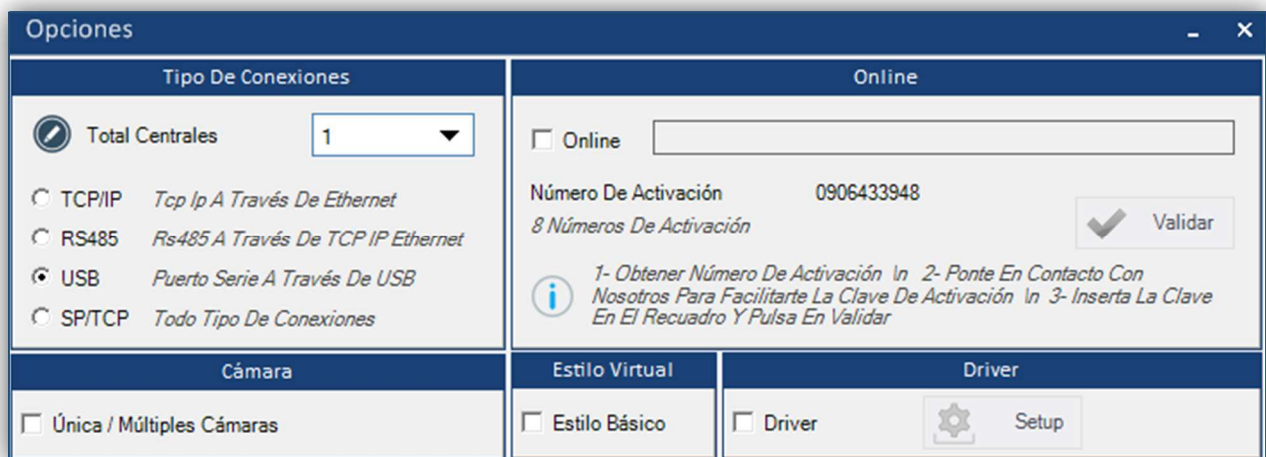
Opciones

Tipo De Conexiones

Total Centrales 1

TCP/IP Tcp Ip A Través De Ethernet
RS485 Rs485 A Través De TCP IP Ethernet
USB Puerto Serie A Través De USB
SP/TCP Todo Tipo De Conexiones

Online

Online

Número De Activación 0906433948
8 Números De Activación

Validar

1- Obtener Número De Activación \n 2- Ponte En Contacto Con Nosotros Para Facilitarte La Clave De Activación \n 3- Inserta La Clave En El Recuadro Y Pulsa En Validar

Cámara

Única / Múltiples Cámaras

Estilo Virtual

Estilo Básico

Driver

Driver

Setup